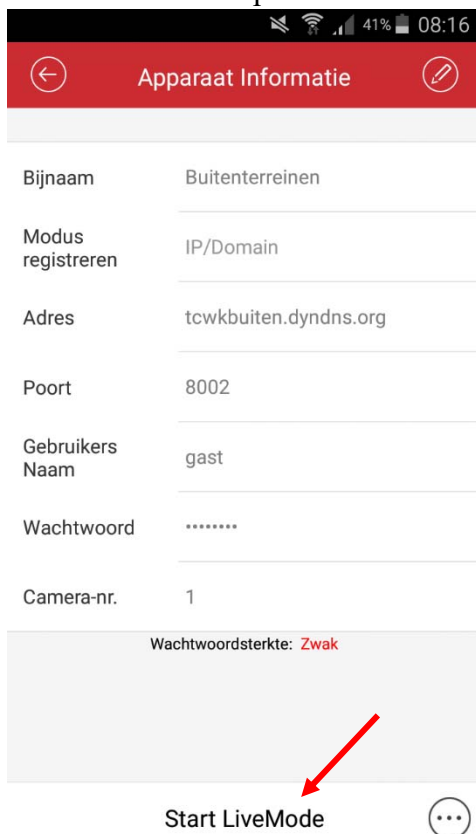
41% 08:16

Apparaat Informatie

| | |
|---|---|
| Bijnaam | Buitenterreinen |
| Modus registreren | IP/Domain |
| Adres | tcwkbuiten.dyndns.org |
| Poort | 8002 |
| Gebruikers Naam | gast |
| Wachtwoord | •••••••• |
| Camera-nr. | 1 |

Wachtwoordsterkte: Zwak

Start LiveMode